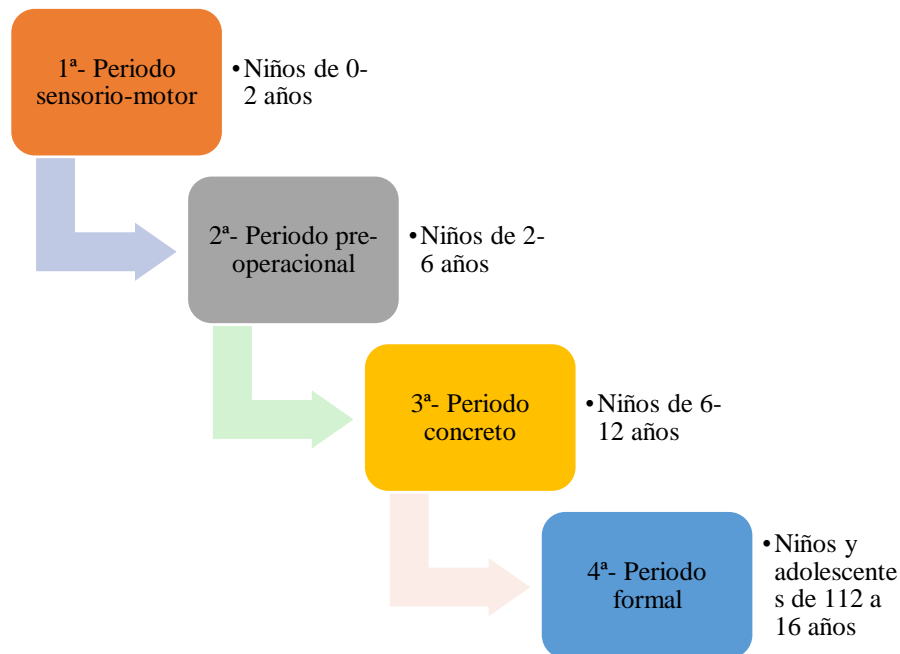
1ª- Periodo sensorio-motor

• Niños de 0-2 años

2ª- Periodo pre-operacional

• Niños de 2-6 años

3ª- Periodo concreto

• Niños de 6-12 años

4ª- Periodo formal

• Niños y adolescentes de 112 a 16 años